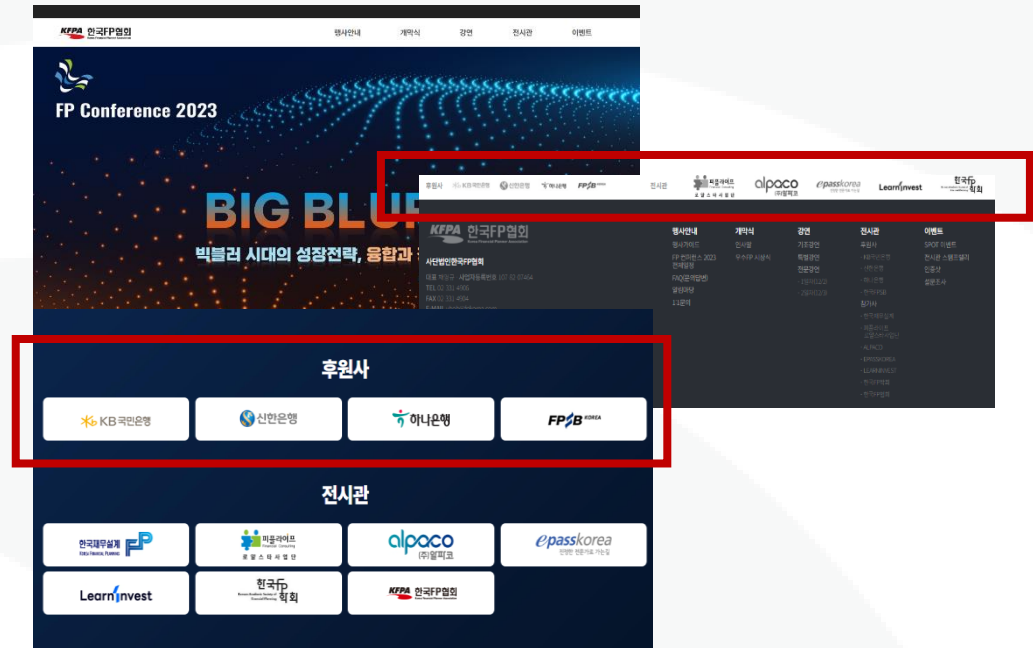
KFPA 한국FP협회

행사안내 개막식 강연 전시관 이벤트

FP Conference 2023

BIG BLU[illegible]

빅블러 시대의 성장전략, 융합과 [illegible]

후원사 KB국민은행 신한은행 하나은행 FPSB 전시관 피플라이프 alpaco epasskorea LearnInvest 한국FP학회

KFPA 한국FP협회

사단법인한국FP협회

행사안내
행사가이드
FP 컨퍼런스 2023 현재일정
FAQ(자주묻는질문)
영상채팅
1:1문의

개막식
인사말
우수CFP 시상식

강연
기조강연
특별강연
전문강연

전시관
후원사
참가사

이벤트
SPOT 이벤트
전시관 스탬프랠리
인증샷
설문조사

후원사

KB국민은행
신한은행
하나은행
FPSB KOREA

전시관

한국재무설계 Korea Financial Planning
피플라이프 로열스타사업단
alpaco (주)알파코
epasskorea
LearnInvest
한국FP학회
KFPA 한국FP협회